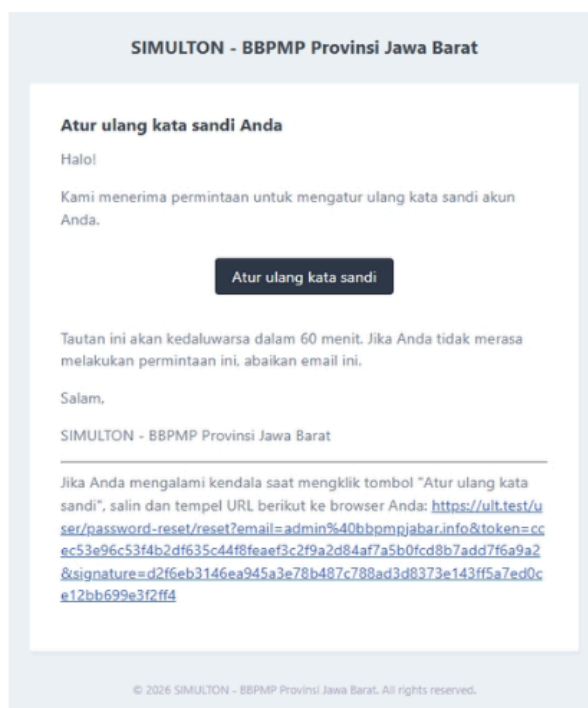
SIMULTON - BBPMP Provinsi Jawa Barat

Atur ulang kata sandi Anda

Halo!

Kami menerima permintaan untuk mengatur ulang kata sandi akun Anda.

Atur ulang kata sandi

Tautan ini akan kedaluwarsa dalam 60 menit. Jika Anda tidak merasa melakukan permintaan ini, abaikan email ini.

Salam,

SIMULTON - BBPMP Provinsi Jawa Barat

Jika Anda mengalami kendala saat mengklik tombol "Atur ulang kata sandi", salin dan tempel URL berikut ke browser Anda: https://ult.test/user/password-reset/reset?email=admin%40bbpmpjabar.info&token=ccec53e96c53f4b2df635c44f8feaef3c2f9a2d84af7a5b0fcd8b7add7f6a9a2&signature=d2f6eb3146ea945a3e78b487c788ad3d8373e143ff5a7ed0ce12bb699e3f2ff4

© 2026 SIMULTON - BBPMP Provinsi Jawa Barat. All rights reserved.